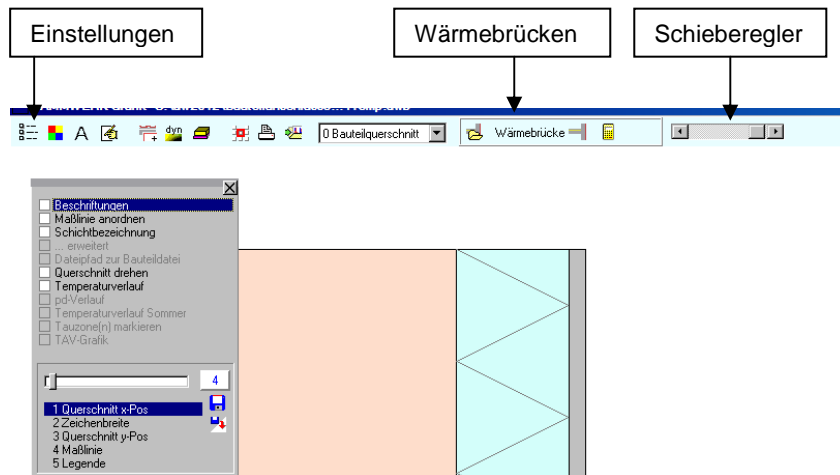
Einstellungen

Wärmebrücken

Schieberegler

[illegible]

dyn

0 Bauteilquerschnitt

Wärmebrücke

Beschriftungen
Maßlinie anordnen
Schichtbezeichnung
... erweitert
Dateipfad zur Bauteildatei
Querschnitt drehen
Temperaturverlauf
pd-Verlauf
Temperaturverlauf Sommer
Tauzone(n) markieren
TAV-Grafik

4

1 Querschnitt x-Pos
2 Zeichenbreite
3 Querschnitt y-Pos
4 Maßlinie
5 Legende